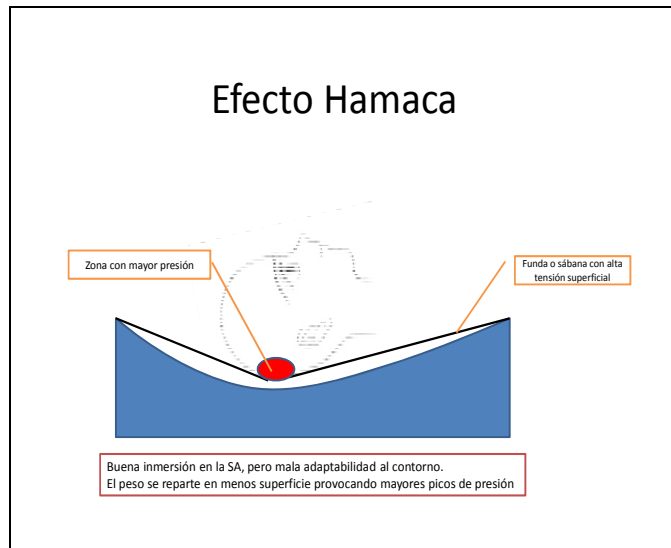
Efecto Hamaca

Zona con mayor presión

Funda o sábana con alta tensión superficial

Buena inmersión en la SA, pero mala adaptabilidad al contorno.
El peso se reparte en menos superficie provocando mayores picos de presión